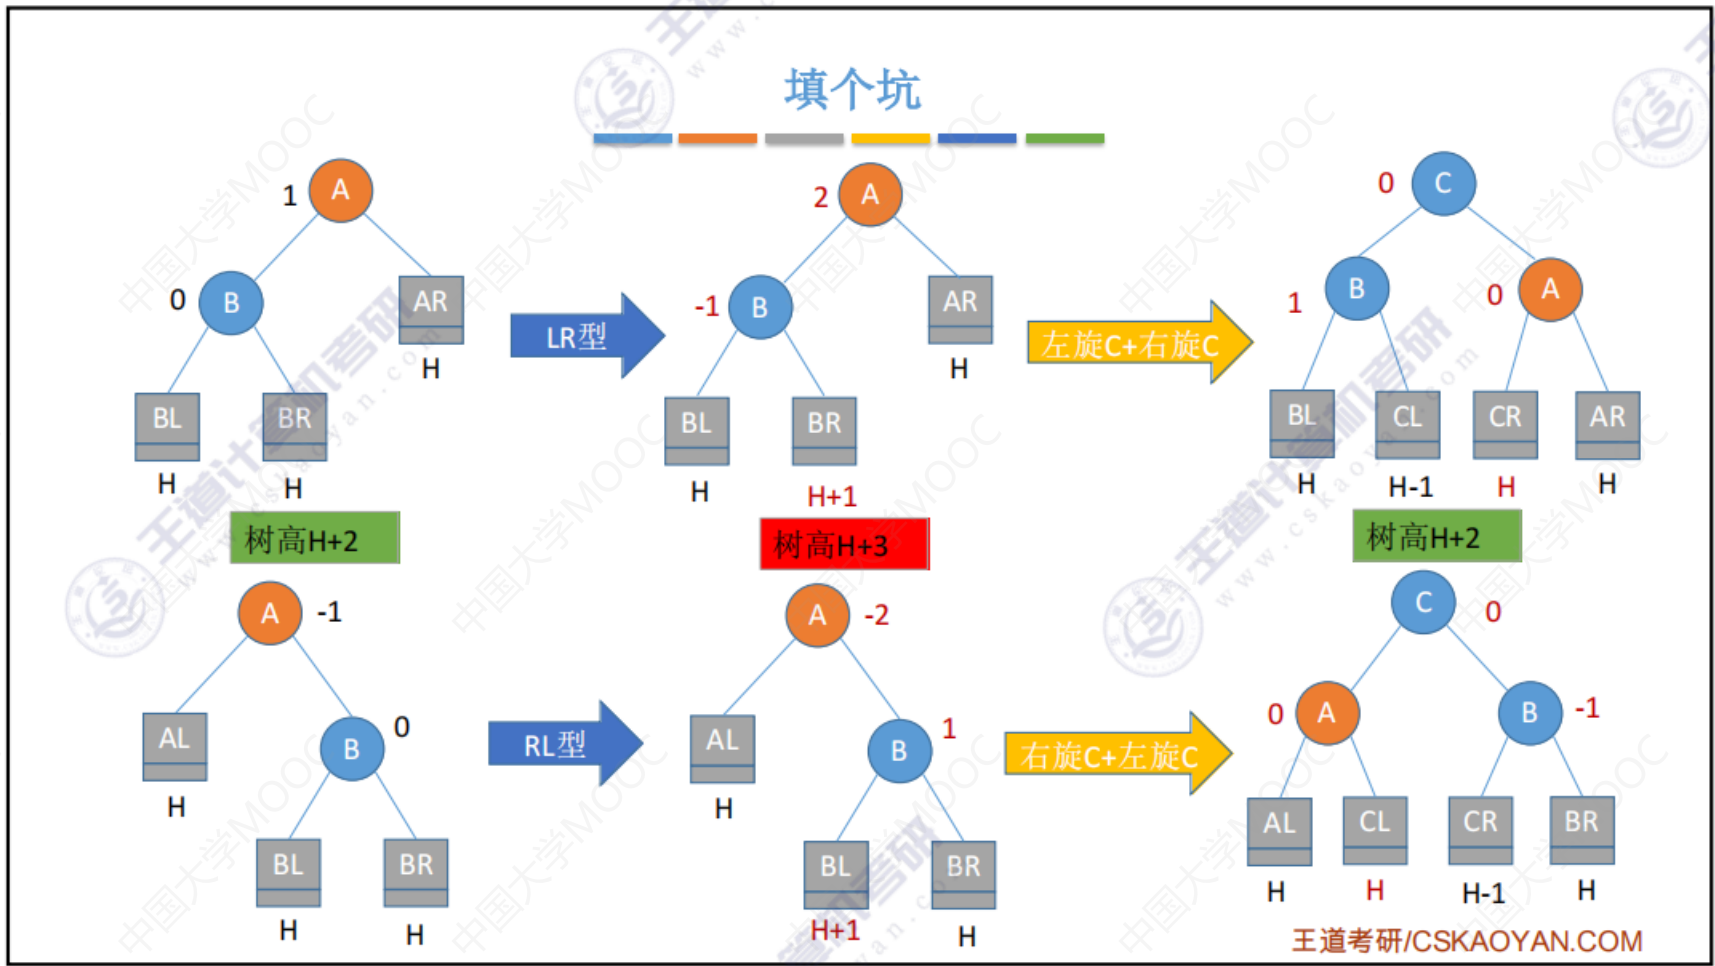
填个坑

1 A
0 B
AR
H
BL
BR
H
H

LR型

2 A
-1 B
AR
H
BL
BR
H
H+1

左旋C+右旋C

0 C
1 B
0 A
BL
CL
CR
AR
H
H-1
H
H

树高H+2

树高H+3

树高H+2

A -1
AL
H
B 0
BL
BR
H
H

RL型

A -2
AL
H
B 1
BL
BR
H+1
H

右旋C+左旋C

C 0
0 A
B -1
AL
CL
CR
BR
H
H
H-1
H

王道考研/CSKAOYAN.COM